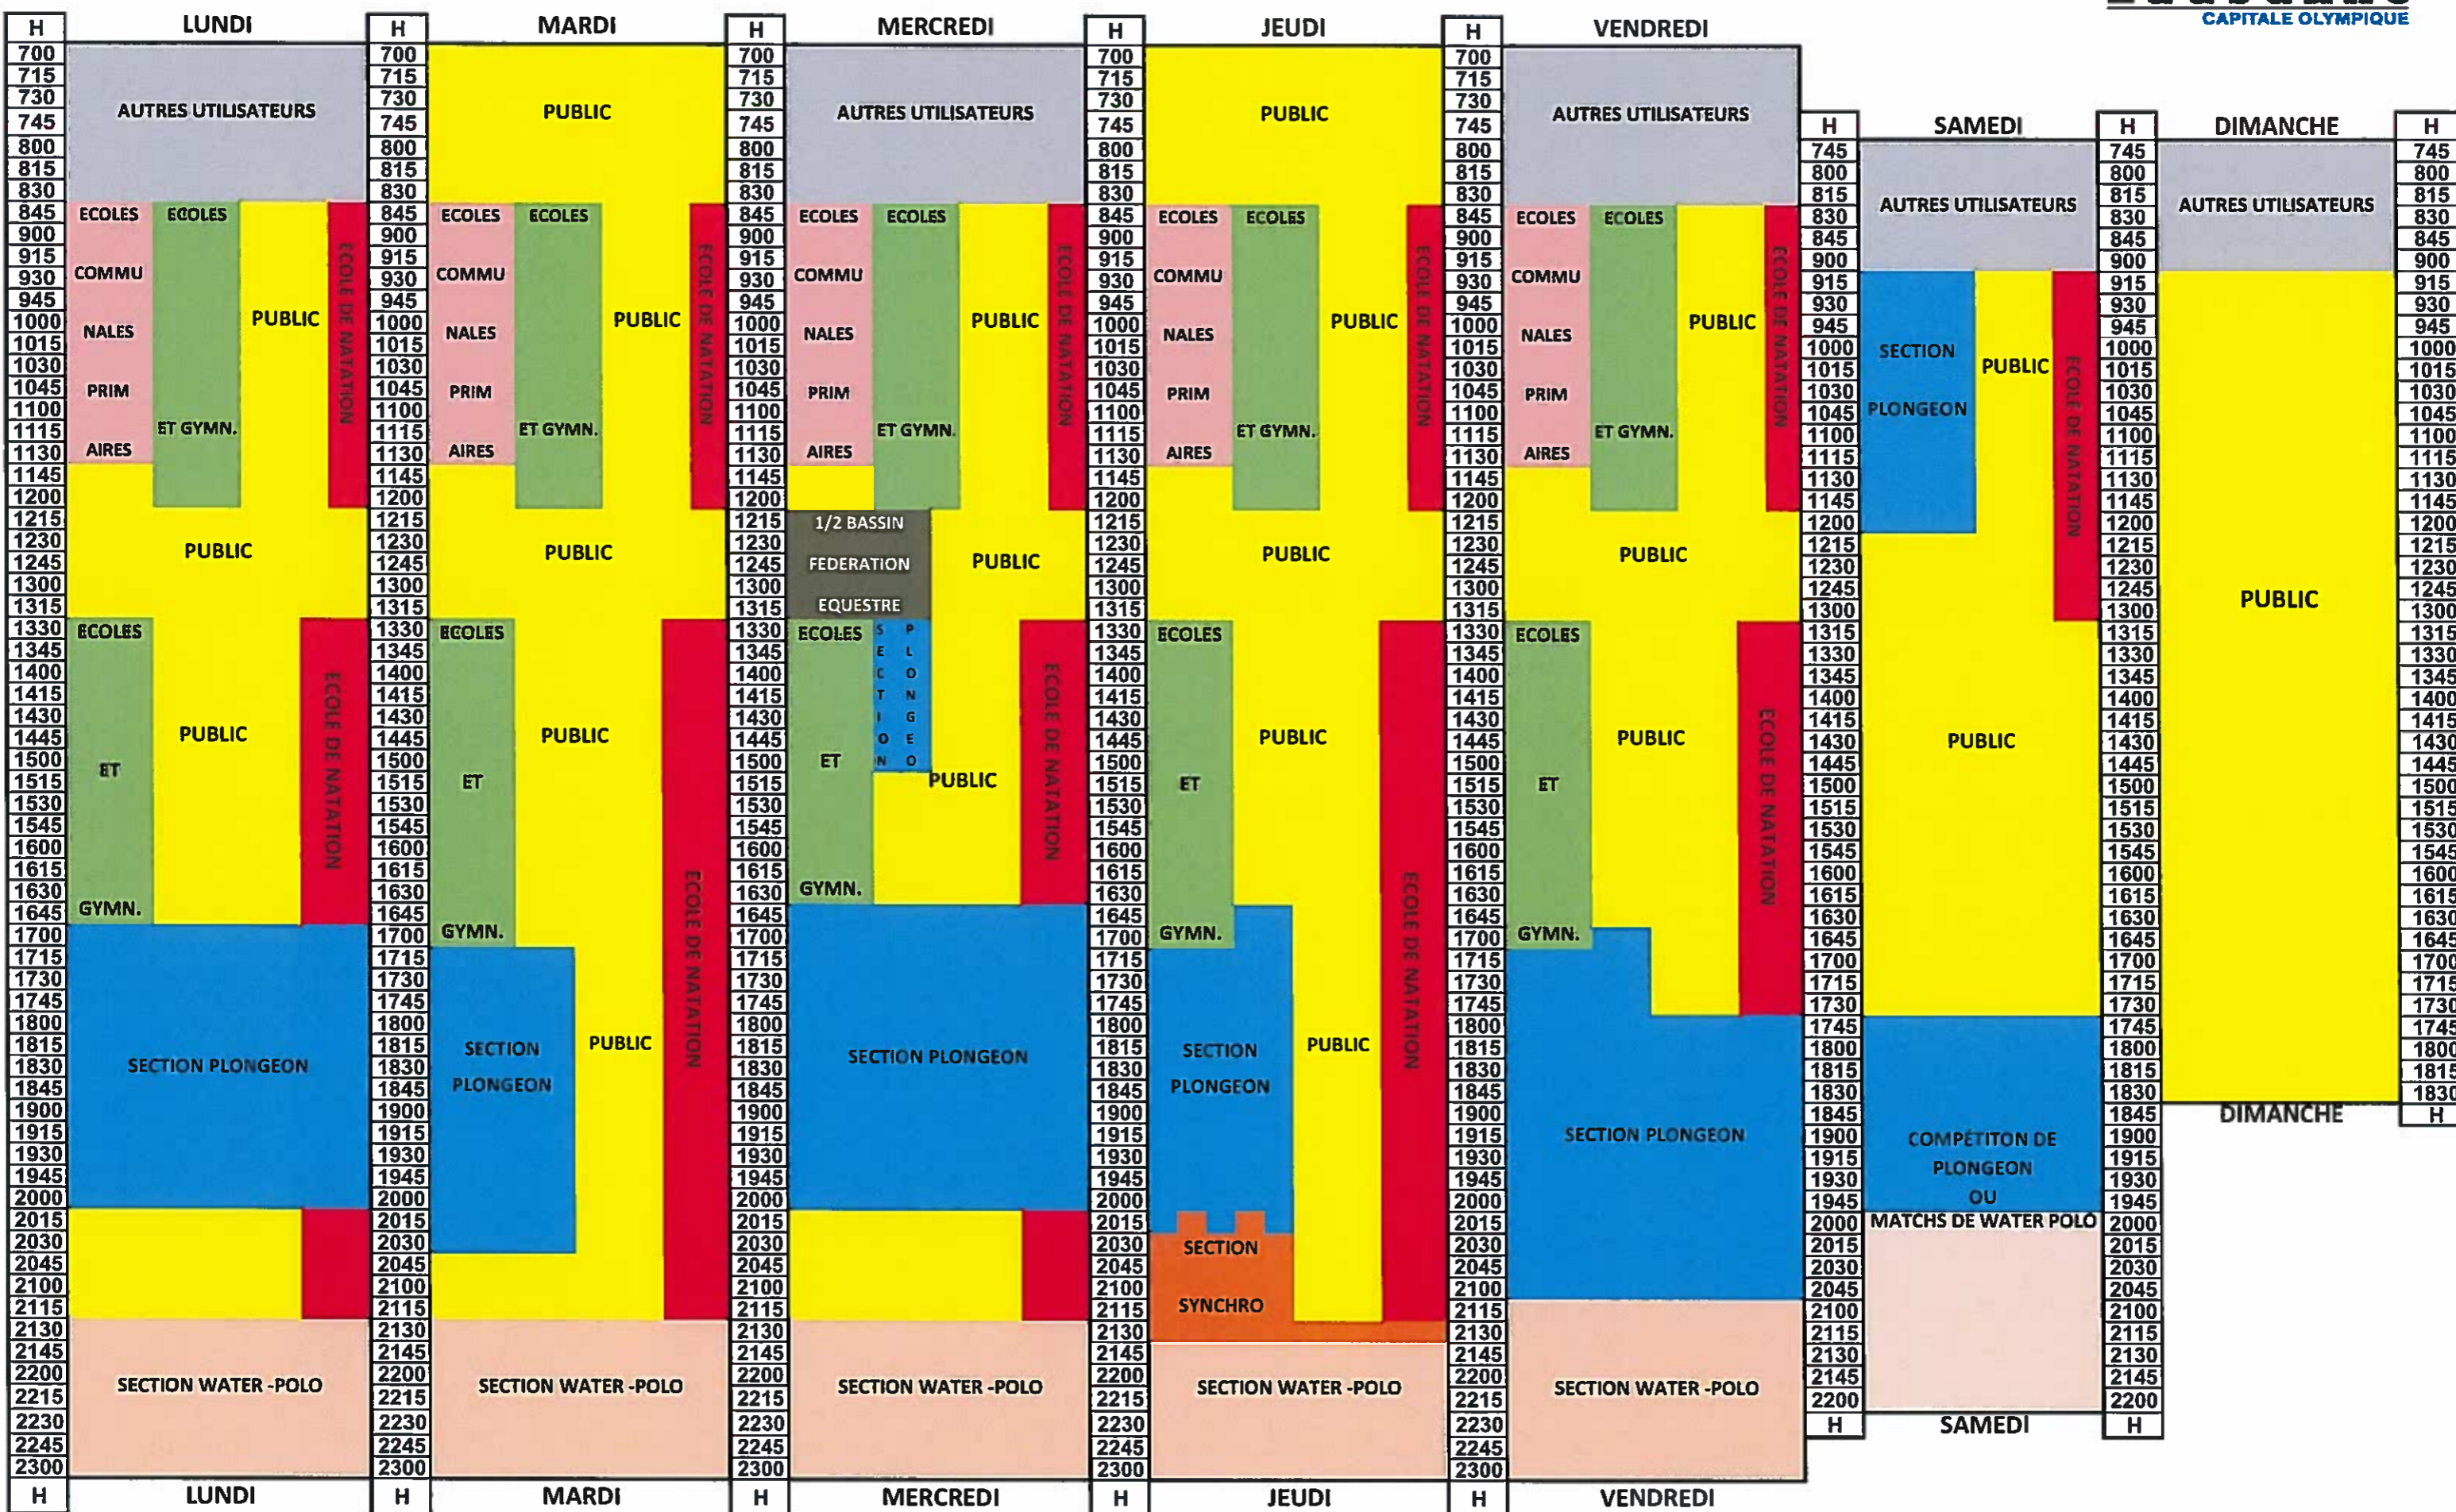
CAPITALE OLYMPIQUE

| H | LUNDI |
|---|---|
| 700 … 2300 | AUTRES UTILISATEURS; ECOLES COMMU NALES PRIM AIRES; ECOLES ET GYMN.; PUBLIC; ECOLE DE NATATION; PUBLIC; ECOLES ET GYMN.; PUBLIC; ECOLE DE NATATION; SECTION PLONGEON; SECTION WATER -POLO |
| H | LUNDI |

LUNDI: AUTRES UTILISATEURS, ECOLES COMMU NALES PRIM AIRES, ECOLES ET GYMN., PUBLIC, ECOLE DE NATATION, PUBLIC, ECOLES ET GYMN., PUBLIC, ECOLE DE NATATION, SECTION PLONGEON, SECTION WATER -POLO

MARDI: PUBLIC, ECOLES COMMU NALES PRIM AIRES, ECOLES ET GYMN., PUBLIC, ECOLE DE NATATION, PUBLIC, ECOLES ET GYMN., PUBLIC, ECOLE DE NATATION, SECTION PLONGEON, PUBLIC, SECTION WATER -POLO

MERCREDI: AUTRES UTILISATEURS, ECOLES COMMU NALES PRIM AIRES, ECOLES ET GYMN., PUBLIC, ECOLE DE NATATION, 1/2 BASSIN FEDERATION EQUESTRE, PUBLIC, ECOLES ET GYMN., SECTION PLONGEO, PUBLIC, ECOLE DE NATATION, SECTION PLONGEON, SECTION WATER -POLO

JEUDI: PUBLIC, ECOLES COMMU NALES PRIM AIRES, ECOLES ET GYMN., PUBLIC, ECOLE DE NATATION, PUBLIC, ECOLES ET GYMN., PUBLIC, ECOLE DE NATATION, SECTION PLONGEON, PUBLIC, SECTION SYNCHRO, SECTION WATER -POLO

VENDREDI: AUTRES UTILISATEURS, ECOLES COMMU NALES PRIM AIRES, ECOLES ET GYMN., PUBLIC, ECOLE DE NATATION, PUBLIC, ECOLES ET GYMN., PUBLIC, ECOLE DE NATATION, SECTION PLONGEON, SECTION WATER -POLO

SAMEDI: AUTRES UTILISATEURS, SECTION PLONGEON, PUBLIC, ECOLE DE NATATION, PUBLIC, COMPÉTITON DE PLONGEON OU MATCHS DE WATER POLO

DIMANCHE: AUTRES UTILISATEURS, PUBLIC

H 700 715 730 745 800 815 830 845 900 915 930 945 1000 1015 1030 1045 1100 1115 1130 1145 1200 1215 1230 1245 1300 1315 1330 1345 1400 1415 1430 1445 1500 1515 1530 1545 1600 1615 1630 1645 1700 1715 1730 1745 1800 1815 1830 1845 1900 1915 1930 1945 2000 2015 2030 2045 2100 2115 2130 2145 2200 2215 2230 2245 2300 H

SAMEDI: H 745 … 2200 H
DIMANCHE: H 745 … 1830 H